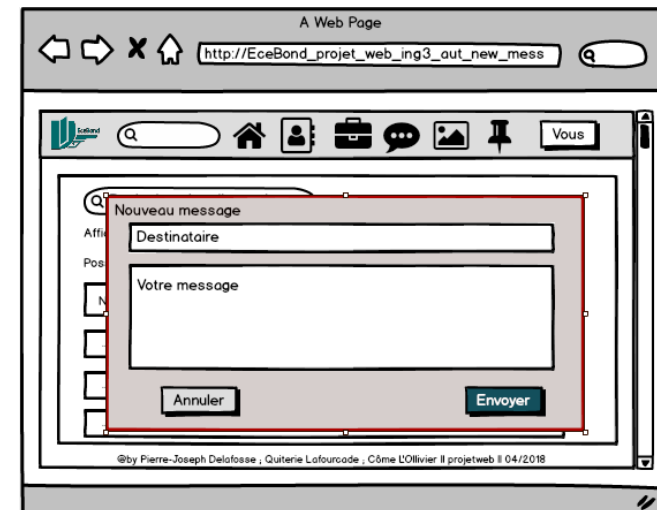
A Web Page

http://EceBond_projet_web_ing3_aut_new_mess

EceBond

Vous

Affi

Pos

N

Nouveau message

Destinataire

Votre message

Annuler

Envoyer

@by Pierre-Joseph Delafosse ; Quiterie Lafourcade ; Côme L'Ollivier ll projetweb ll 04/2018